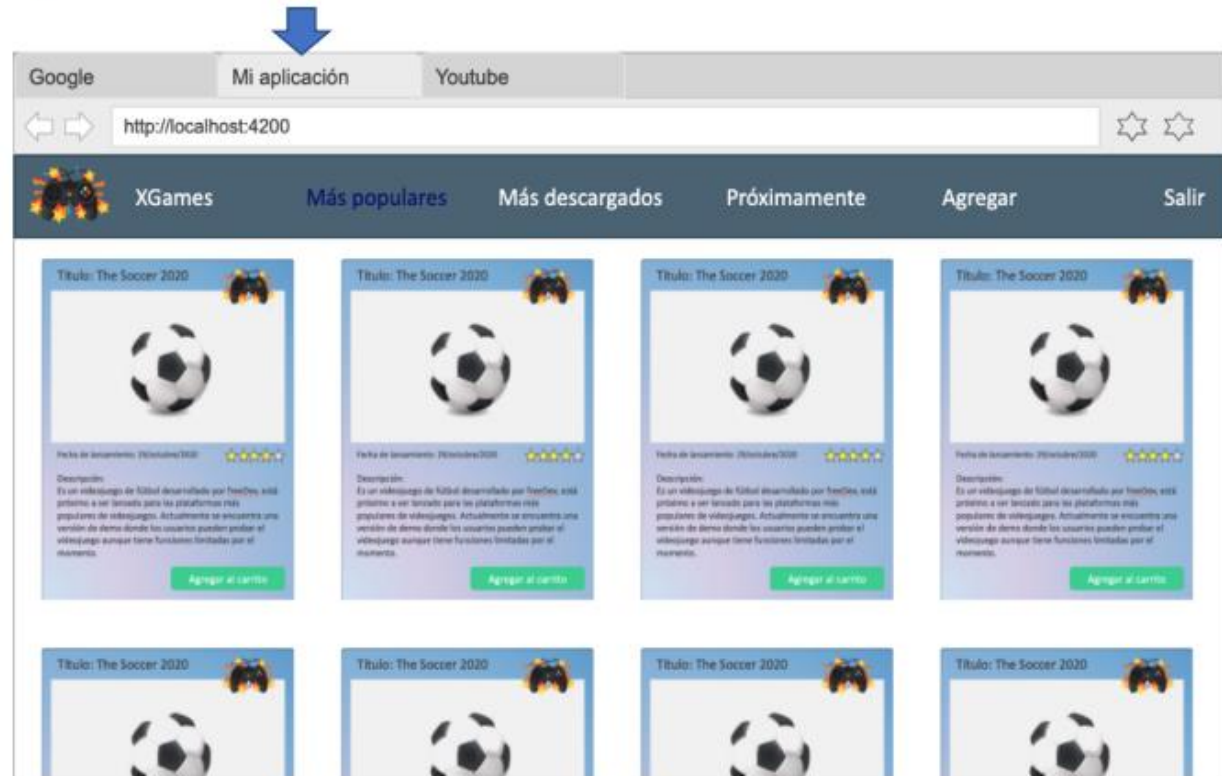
Google | Mi aplicación | Youtube

http://localhost:4200

XGames | Más populares | Más descargados | Próximamente | Agregar | Salir

Titulo: The Soccer 2020

Fecha de lanzamiento: 29/octubre/2020

Descripción:
Es un videojuego de fútbol desarrollado por FreeDev, está próximo a ser lanzado para las plataformas más populares de videojuegos. Actualmente se encuentra una versión de demo donde los usuarios pueden probar el videojuego aunque tiene funciones limitadas por el momento.

Agregar al carrito

Titulo: The Soccer 2020

Fecha de lanzamiento: 29/octubre/2020

Descripción:
Es un videojuego de fútbol desarrollado por FreeDev, está próximo a ser lanzado para las plataformas más populares de videojuegos. Actualmente se encuentra una versión de demo donde los usuarios pueden probar el videojuego aunque tiene funciones limitadas por el momento.

Agregar al carrito

Titulo: The Soccer 2020

Fecha de lanzamiento: 29/octubre/2020

Descripción:
Es un videojuego de fútbol desarrollado por FreeDev, está próximo a ser lanzado para las plataformas más populares de videojuegos. Actualmente se encuentra una versión de demo donde los usuarios pueden probar el videojuego aunque tiene funciones limitadas por el momento.

Agregar al carrito

Titulo: The Soccer 2020

Fecha de lanzamiento: 29/octubre/2020

Descripción:
Es un videojuego de fútbol desarrollado por FreeDev, está próximo a ser lanzado para las plataformas más populares de videojuegos. Actualmente se encuentra una versión de demo donde los usuarios pueden probar el videojuego aunque tiene funciones limitadas por el momento.

Agregar al carrito

Titulo: The Soccer 2020

Titulo: The Soccer 2020

Titulo: The Soccer 2020

Titulo: The Soccer 2020